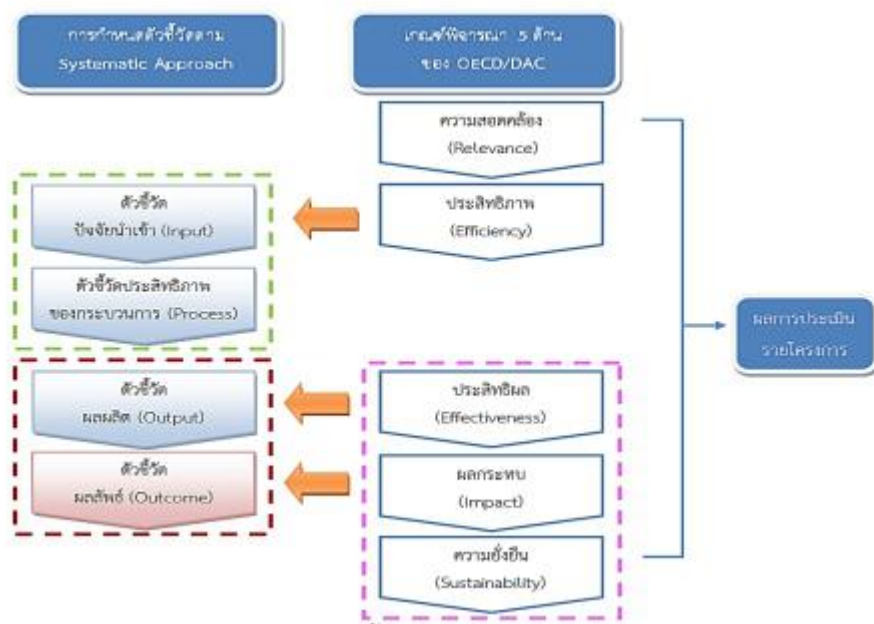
การกำหนดตัวชี้วัดตาม Systematic Approach

เกณฑ์พิจารณา 5 ด้าน ของ OECD/DAC

ความสอดคล้อง (Relevance)

ประสิทธิภาพ (Efficiency)

ตัวชี้วัด ปัจจัยนำเข้า (Input)

ตัวชี้วัดประสิทธิภาพ ของกระบวนการ (Process)

ผลการประเมิน รายโครงการ

ตัวชี้วัด ผลผลิต (Output)

ตัวชี้วัด ผลลัพธ์ (Outcome)

ประสิทธิผล (Effectiveness)

ผลกระทบ (Impact)

ความยั่งยืน (Sustainability)